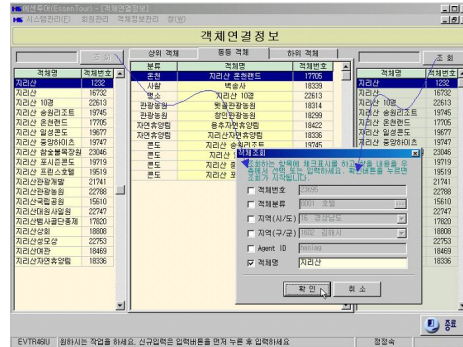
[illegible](EssenTour) - [객체연결정보]
시스템관리(H) 회원관리 객체정보관리 창(W)

객체연결정보

조 회

| 객체명 | 객체번호 |
|---|---|
| 지리산 | 1232 |
| 지리산 | 16732 |
| 지리산 10경 | 22613 |
| 지리산 송림리조트 | 19745 |
| 지리산 온천랜드 | 17705 |
| 지리산 일성콘도 | 19677 |
| 지리산 중앙하이츠 | 19747 |
| 지리산 참숯불목장원 | 23046 |
| 지리산 포시즌콘도 | 19719 |
| 지리산 프린스모텔 | 19519 |
| 지리산관광개발 | 21741 |
| 지리산관광농원 | 22788 |
| 지리산국립공원 | 15610 |
| 지리산대원사일원 | 22747 |
| 지리산벽소령대피소 | 17820 |
| 지리산산채 | 18808 |
| 지리산생오당 | 22753 |
| 지리산야영장 | 18469 |
| 지리산자연휴양림 | 18336 |

상위 객체 | 동등 객체 | 하위 객체

| 분류 | 객체명 | 객체번호 |
|---|---|---|
| 온천 | 지리산 온천랜드 | 17705 |
| 사찰 | 백승사 | 18339 |
| 명소 | 지리산 10경 | 22613 |
| 관광농원 | 뱀골관광농원 | 18314 |
| 관광농원 | 창덕관광농원 | 18315 |
| 자연휴양림 | 용추자연휴양림 | 18422 |
| 자연휴양림 | 지리산자연휴양림 | 18336 |
| 콘도 | 지리산 송림리조트 | 19745 |
| 콘도 | 지리산 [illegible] | |
| 콘도 | 지리산 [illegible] | |
| 콘도 | 지리산 포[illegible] | |

조 회

| 객체명 | 객체번호 |
|---|---|
| 지리산 | 1232 |
| 지리산 | 16732 |
| 지리산 10경 | 22613 |
| 지리산 송림리조트 | 19745 |
| 지리산 온천랜드 | 17705 |
| 지리산 일성콘도 | 19677 |
| 지리산 중앙하이츠 | 19747 |

객체조회
검색하는 항목에 체크표시를 하고 찾을 내용을 입력해서 선택 또는 입력하세요. 확인버튼을 누르면 조회가 시작됩니다.

객체번호 23605
객체분류 0001 호텔
지역(시/도) 15 경상남도
지역(구/군) 1502 산청군
Agent ID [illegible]
객체명 지리산

확 인 | 취 소

종료

EVTR46U | 원하시는 작업을 하세요. 신규입력은 입력버튼을 먼저 누른 후 입력하세요 | 정정숙